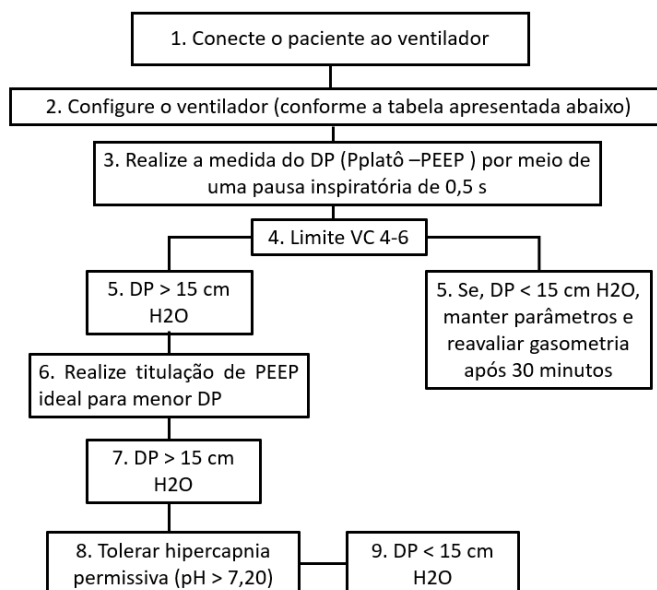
1. Conecte o paciente ao ventilador

2. Configure o ventilador (conforme a tabela apresentada abaixo)

3. Realize a medida do DP (Pplatô –PEEP ) por meio de uma pausa inspiratória de 0,5 s

4. Limite VC 4-6

5. DP > 15 cm H2O

5. Se, DP < 15 cm H2O, manter parâmetros e reavaliar gasometria após 30 minutos

6. Realize titulação de PEEP ideal para menor DP

7. DP > 15 cm H2O

8. Tolerar hipercapnia permissiva (pH > 7,20)

9. DP < 15 cm H2O